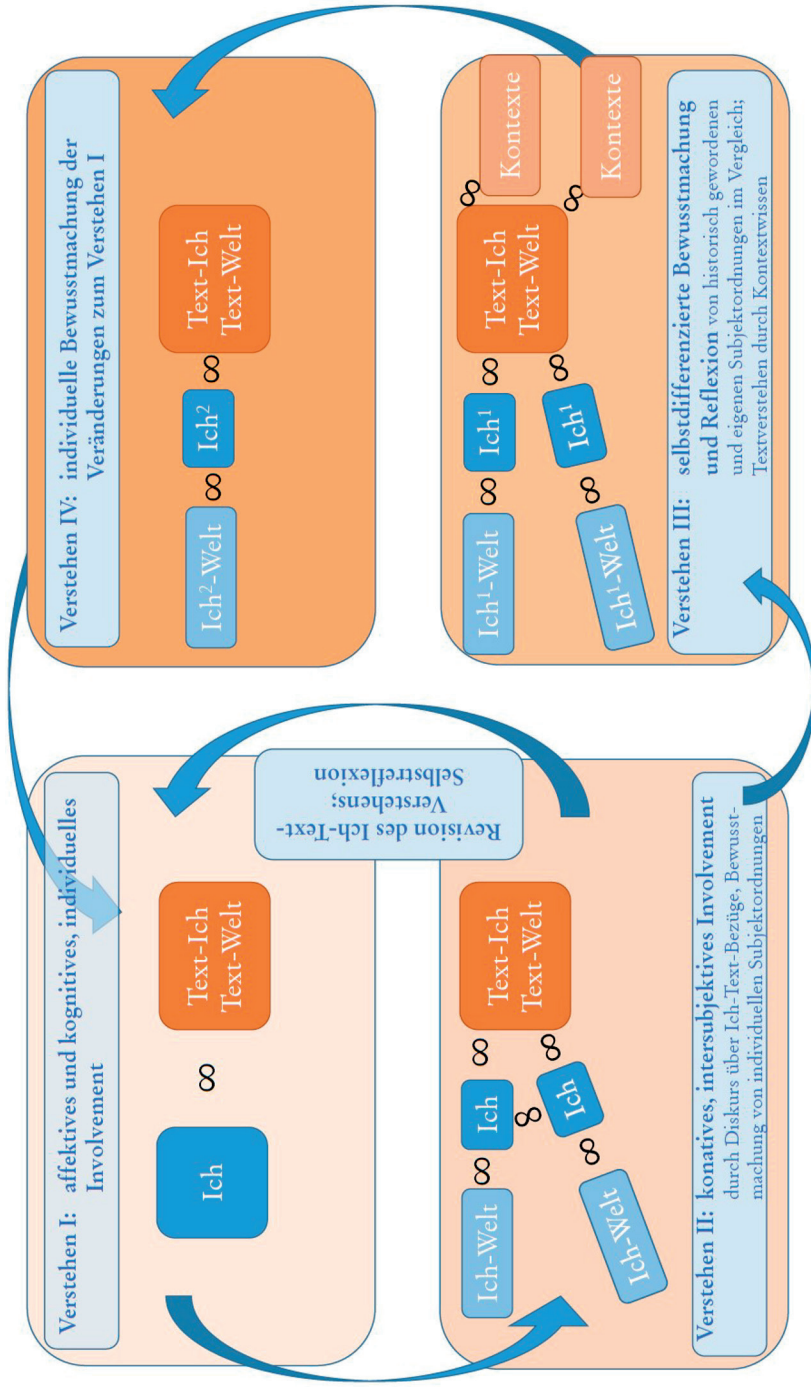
Verstehen I: affektives und kognitives, individuelles Involvement

Ich

∞

Text-Ich
Text-Welt

Revision des Ich-Text-Verstehens; Selbstreflexion

Ich-Welt

∞

Ich

∞

Text-Ich
Text-Welt

∞

∞

Ich

∞

Ich-Welt

Verstehen II: konatives, intersubjektives Involvement durch Diskurs über Ich-Text-Bezüge, Bewusstmachung von individuellen Subjektordnungen

Verstehen IV: individuelle Bewusstmachung der Veränderungen zum Verstehen I

Ich$^2$-Welt

∞

Ich$^2$

∞

Text-Ich
Text-Welt

Ich$^1$-Welt

∞

Ich$^1$

∞

Text-Ich
Text-Welt

∞

Kontexte

∞

Kontexte

∞

Ich$^1$

∞

Ich$^1$-Welt

Verstehen III: selbstdifferenzierte Bewusstmachung und Reflexion von historisch gewordenen und eigenen Subjektordnungen im Vergleich; Textverstehen durch Kontextwissen